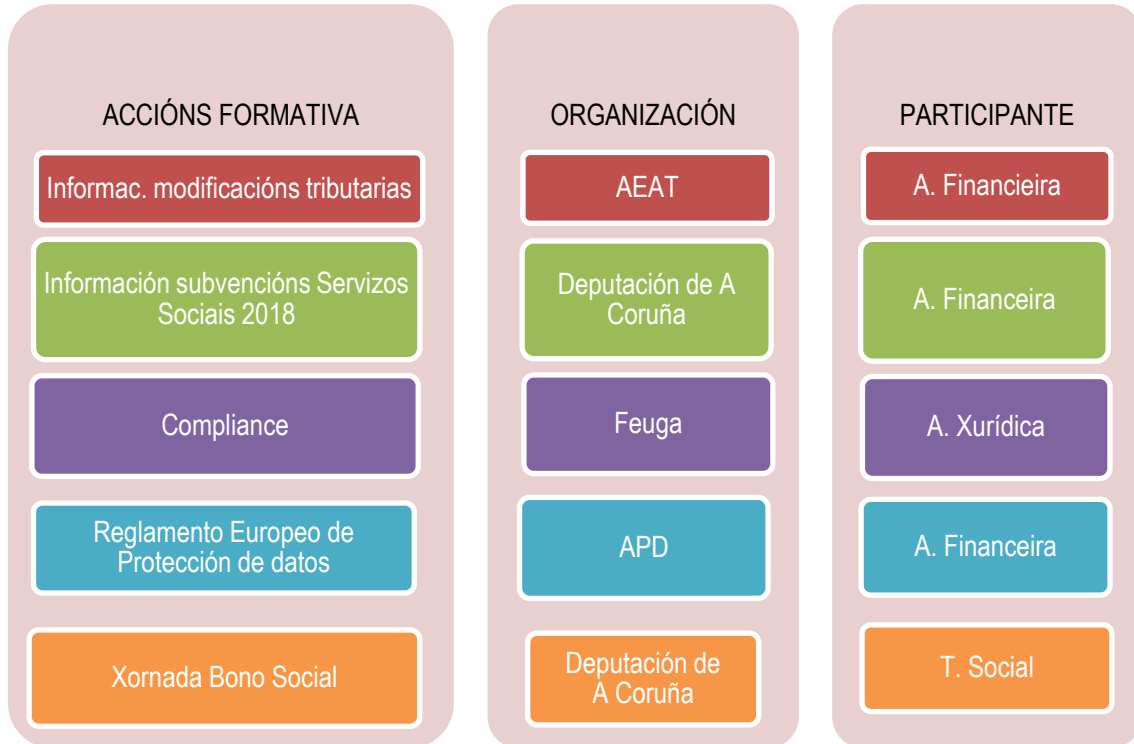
ACCIÓNS FORMATIVA

Informac. modificacións tributarias

Información subvencións Servizos Sociais 2018

Compliance

Reglamento Europeo de Protección de datos

Xornada Bono Social

ORGANIZACIÓN

AEAT

Deputación de A Coruña

Feuga

APD

Deputación de A Coruña

PARTICIPANTE

A. Financieira

A. Financeira

A. Xurídica

A. Financeira

T. Social